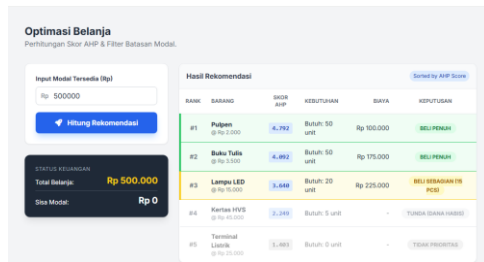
Optimasi Belanja

Perhitungan Skor AHP & Filter Batasan Modal.

Input Modal Tersedia (Rp)

Rp 500000

Hitung Rekomendasi

STATUS KEUANGAN

Total Belanja: Rp 500.000

Sisa Modal: Rp 0

Hasil Rekomendasi

Sorted by AHP Score

| RANK | BARANG | SKOR AHP | KEBUTUHAN | BIAYA | KEPUTUSAN |
|---|---|---|---|---|---|
| #1 | Pulpen @ Rp 2.000 | 4.792 | Butuh: 50 unit | Rp 100.000 | BELI PENUH |
| #2 | Buku Tulis @ Rp 3.500 | 4.092 | Butuh: 50 unit | Rp 175.000 | BELI PENUH |
| #3 | Lampu LED @ Rp 15.000 | 3.660 | Butuh: 20 unit | Rp 225.000 | BELI SEBAGIAN (15 PCS) |
| #4 | Kertas HVS @ Rp 45.000 | 2.249 | Butuh: 5 unit | - | TUNDA (DANA HABIS) |
| #5 | Terminal Listrik @ Rp 25.000 | 1.403 | Butuh: 0 unit | - | TIDAK PRIORITAS |